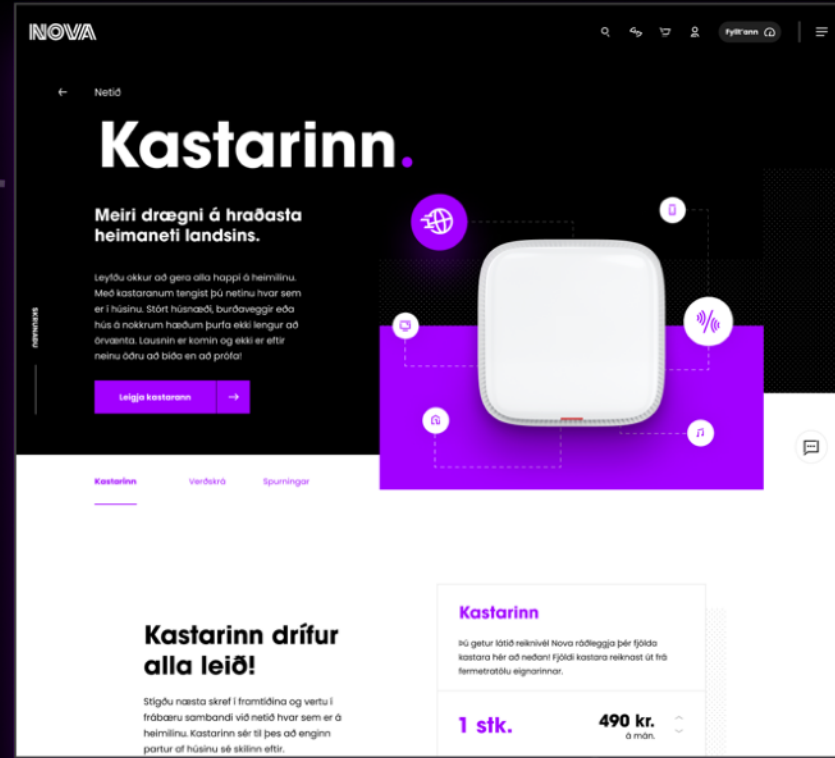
NOVA

Fyllt'ann

Netið

Kastarinn.

Meiri drægni á hraðasta heimaneti landsins.

Leyfðu okkur að gera alla happí á heimilinu. Með kastaranum tengist þú netinu hvar sem er í húsinu. Stórt húsnæði, burðaveggir eða hús á nokkrum hæðum þurfa ekki lengur að örvænta. Lausnin er komin og ekki er eftir neinu öðru að bíða en að prófa!

Leigja kastarann

SKRUNAÐU

Kastarinn Verðskrá Spurningar

Kastarinn drífur alla leið!

Stígðu næsta skref í framtíðina og vertu í frábæru sambandi við netið hvar sem er á heimilinu. Kastarinn sér til þes að enginn partur af húsinu sé skilinn eftir.

Kastarinn

Þú getur látið reiknivél Nova ráðleggja þér fjölda kastara hér að neðan! Fjöldi kastara reiknast út frá fermetratölu eignarinnar.

1 stk.

490 kr.
á mán.